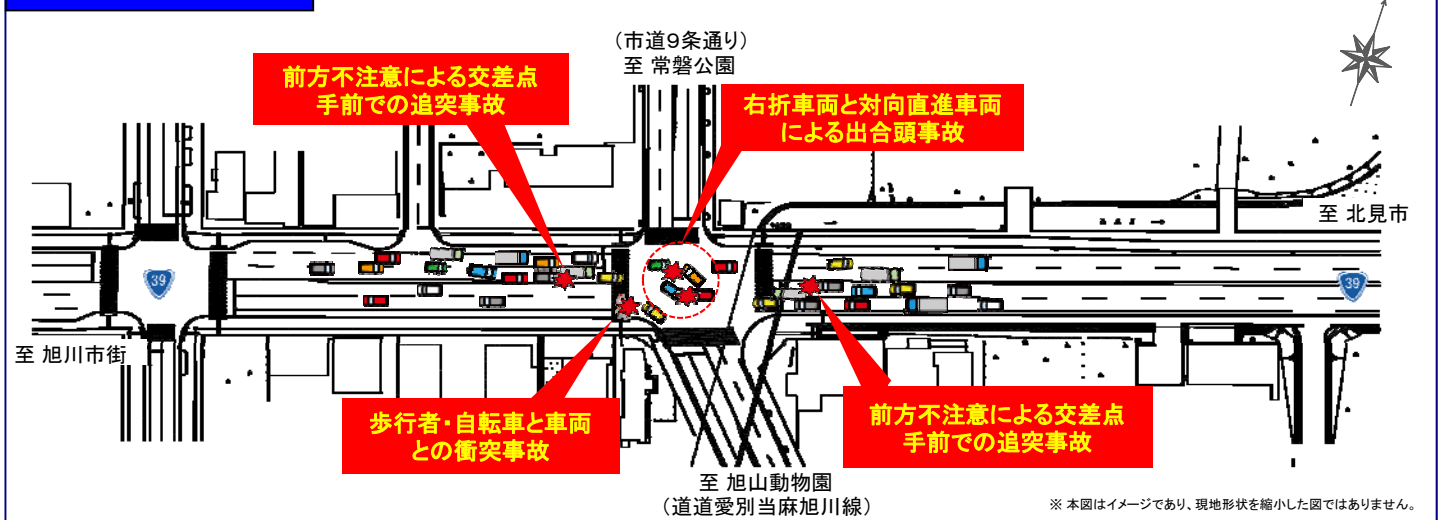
（市道９条通り）
至 常磐公園

前方不注意による交差点手前での追突事故

右折車両と対向直進車両による出合頭事故

至 北見市

39

39

至 旭川市街

歩行者・自転車と車両との衝突事故

前方不注意による交差点手前での追突事故

至 旭山動物園
（道道愛別当麻旭川線）

※ 本図はイメージであり、現地形状を縮小した図ではありません。